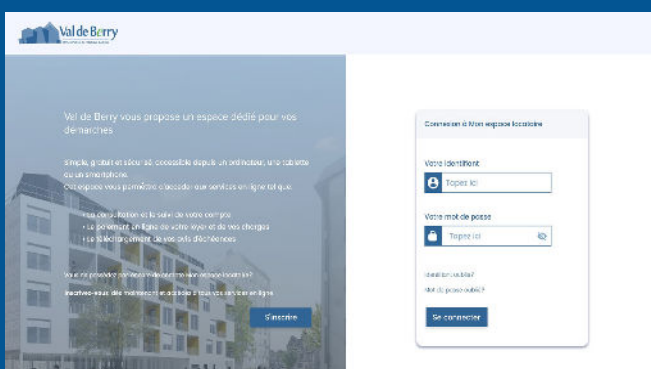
Val de Berry

Val de Berry vous propose un espace dédié pour vos démarches

Simple, gratuit et sécurisé, accessible depuis un ordinateur, une tablette ou un smartphone.
Cet espace vous permettra d'accéder aux services en ligne tel que :

• La consultation et le suivi de votre compte
• Le paiement en ligne de votre loyer et de vos charges
• Le téléchargement de vos avis d'échéances

Vous ne possédez pas encore votre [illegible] espace locataire?

Inscrivez-vous dès maintenant et accédez à tous vos services en ligne

S'inscrire

Connexion à Mon espace locataire

Votre identifiant

Tapez ici

Votre mot de passe

Tapez ici

Identifiant oublié?

Mot de passe oublié?

Se connecter